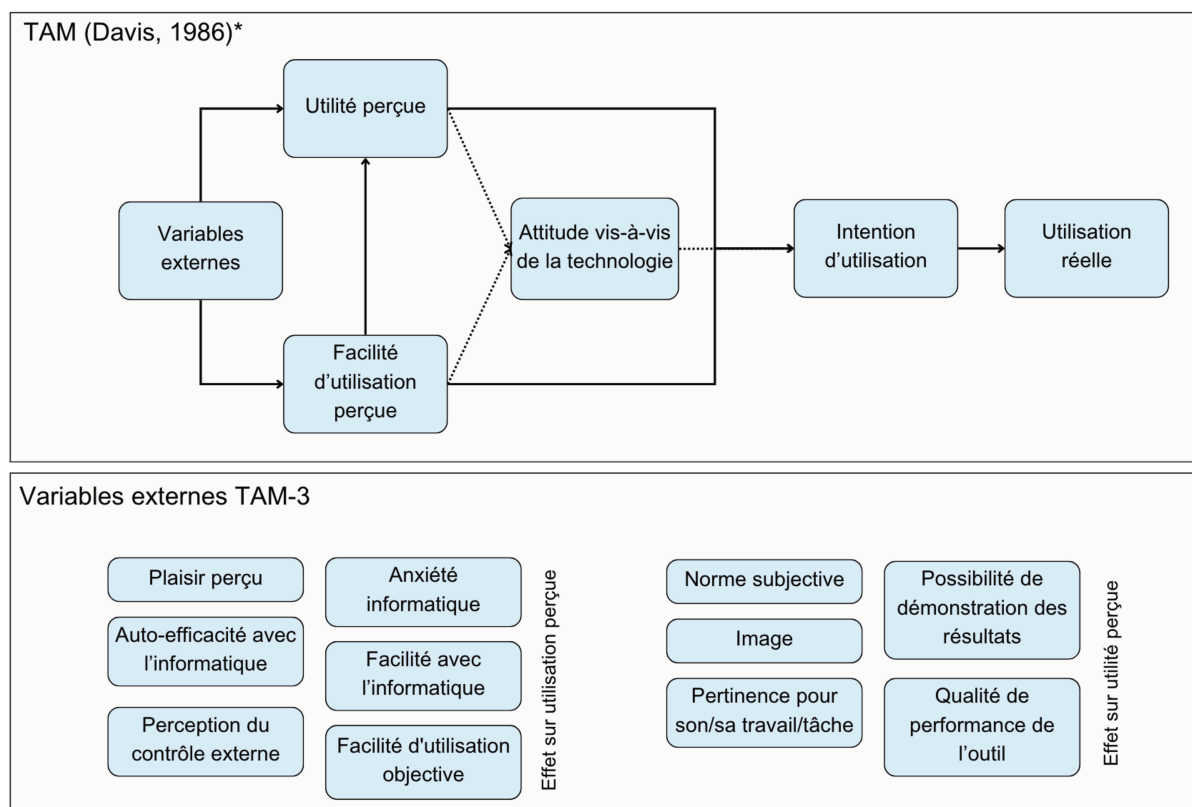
TAM (Davis, 1986)*

Utilité perçue

Variables externes

Attitude vis-à-vis de la technologie

Intention d'utilisation

Utilisation réelle

Facilité d'utilisation perçue

Variables externes TAM-3

Plaisir perçu

Anxiété informatique

Auto-efficacité avec l'informatique

Facilité avec l'informatique

Perception du contrôle externe

Facilité d'utilisation objective

Effet sur utilisation perçue

Norme subjective

Possibilité de démonstration des résultats

Image

Pertinence pour son/sa travail/tâche

Qualité de performance de l'outil

Effet sur utilité perçue